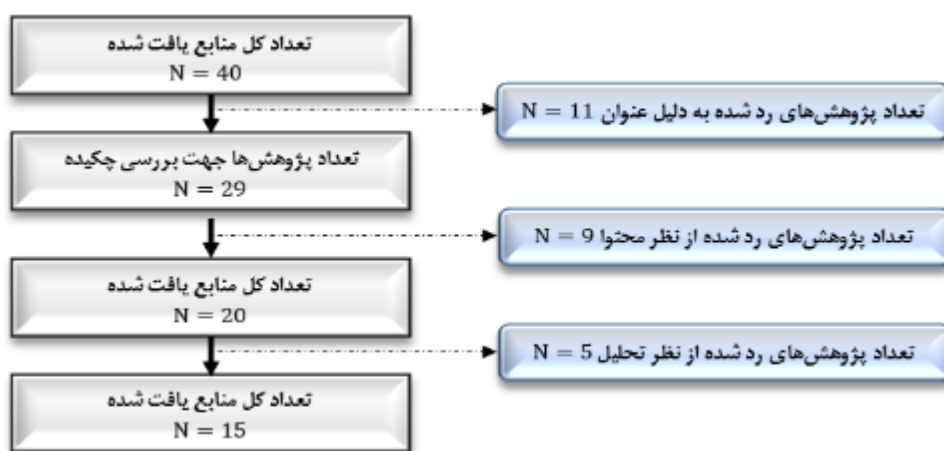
تعداد کل منابع یافت شده
N = 40

تعداد پژوهش‌های رد شده به دلیل عنوان N = 11

تعداد پژوهش‌ها جهت بررسی چکیده
N = 29

تعداد پژوهش‌های رد شده از نظر محتوا N = 9

تعداد کل منابع یافت شده
N = 20

تعداد پژوهش‌های رد شده از نظر تحلیل N = 5

تعداد کل منابع یافت شده
N = 15